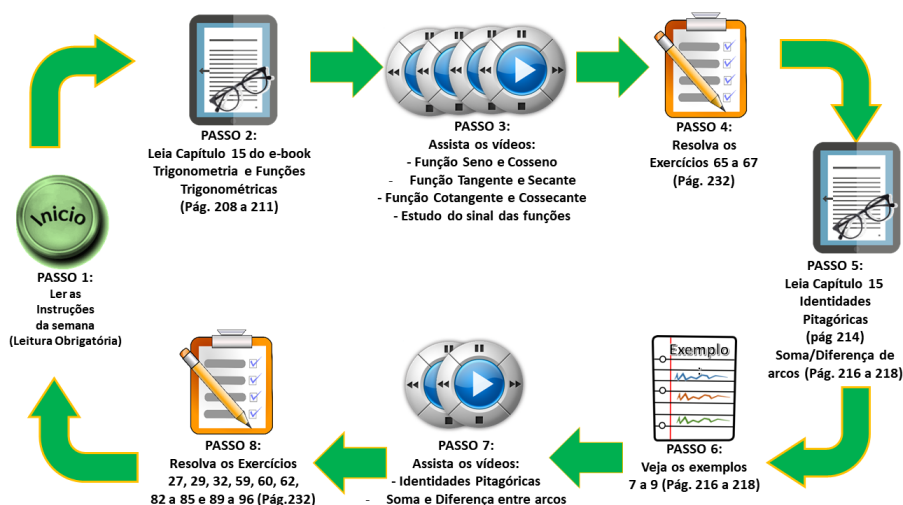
Inicio

PASSO 1:
Ler as Instruções da semana
(Leitura Obrigatória)

PASSO 2:
Leia Capítulo 15 do e-book Trigonometria e Funções Trigonométricas
(Pág. 208 a 211)

PASSO 3:
Assista os vídeos:
- Função Seno e Cosseno
- Função Tangente e Secante
- Função Cotangente e Cossecante
- Estudo do sinal das funções

PASSO 4:
Resolva os Exercícios 65 a 67
(Pág. 232)

PASSO 5:
Leia Capítulo 15 Identidades Pitagóricas
(pág 214)
Soma/Diferença de arcos (Pág. 216 a 218)

Exemplo

PASSO 6:
Veja os exemplos 7 a 9 (Pág. 216 a 218)

PASSO 7:
Assista os vídeos:
- Identidades Pitagóricas
- Soma e Diferença entre arcos

PASSO 8:
Resolva os Exercícios 27, 29, 32, 59, 60, 62, 82 a 85 e 89 a 96 (Pág.232)